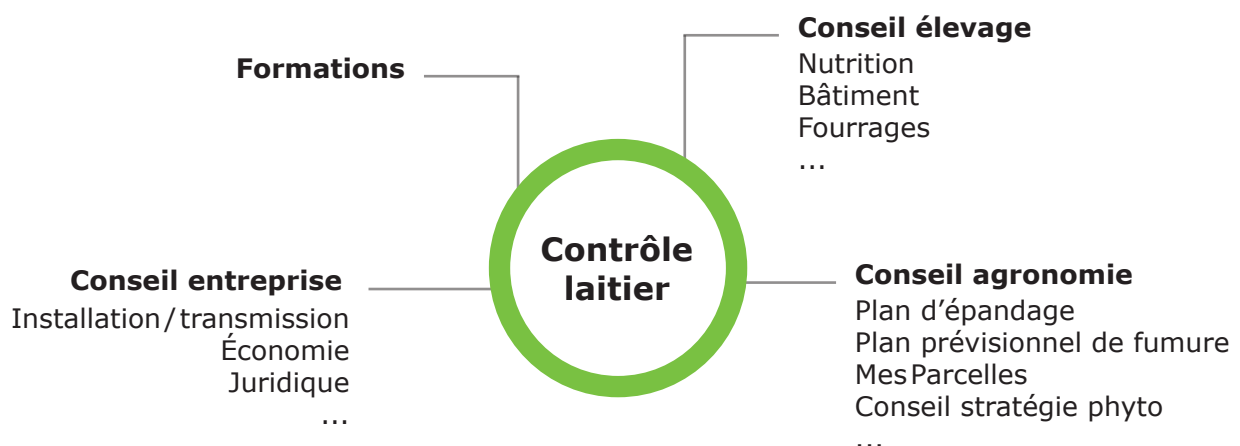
Conseil élevage
Nutrition
Bâtiment
Fourrages
...

Formations

Contrôle laitier

Conseil entreprise
Installation/transmission
Économie
Juridique
...

Conseil agronomie
Plan d'épandage
Plan prévisionnel de fumure
MesParcelles
Conseil stratégie phyto
...